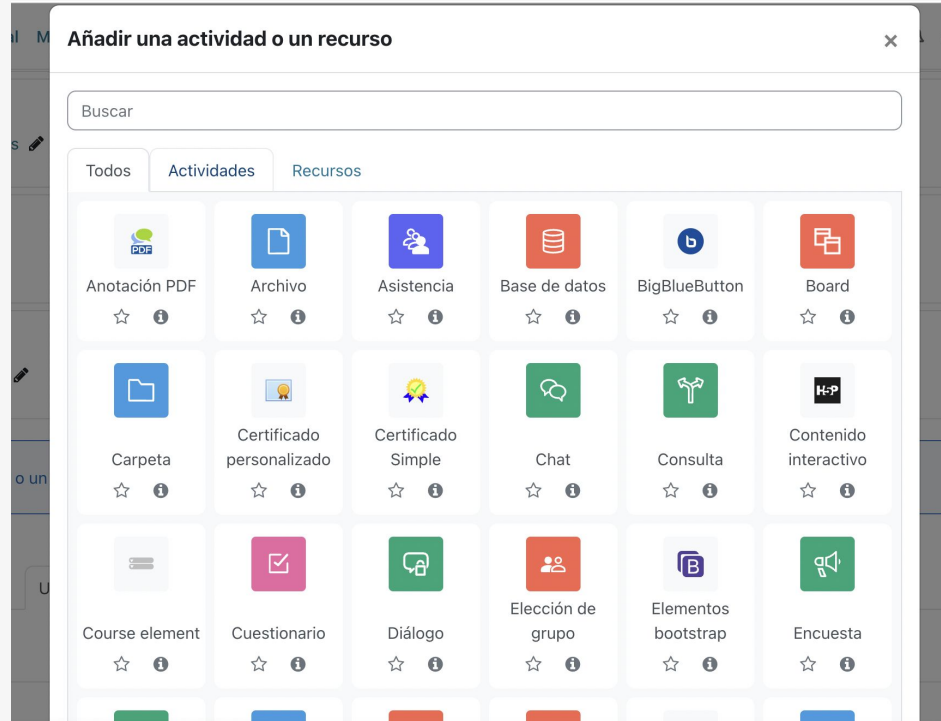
al M

s

o un

U

Añadir una actividad o un recurso

×

Buscar

Todos

Actividades

Recursos

PDF

Anotación PDF

Archivo

Asistencia

Base de datos

BigBlueButton

Board

Carpeta

Certificado personalizado

Certificado Simple

Chat

Consulta

H-P

Contenido interactivo

Course element

Cuestionario

Diálogo

Elección de grupo

B

Elementos bootstrap

Encuesta